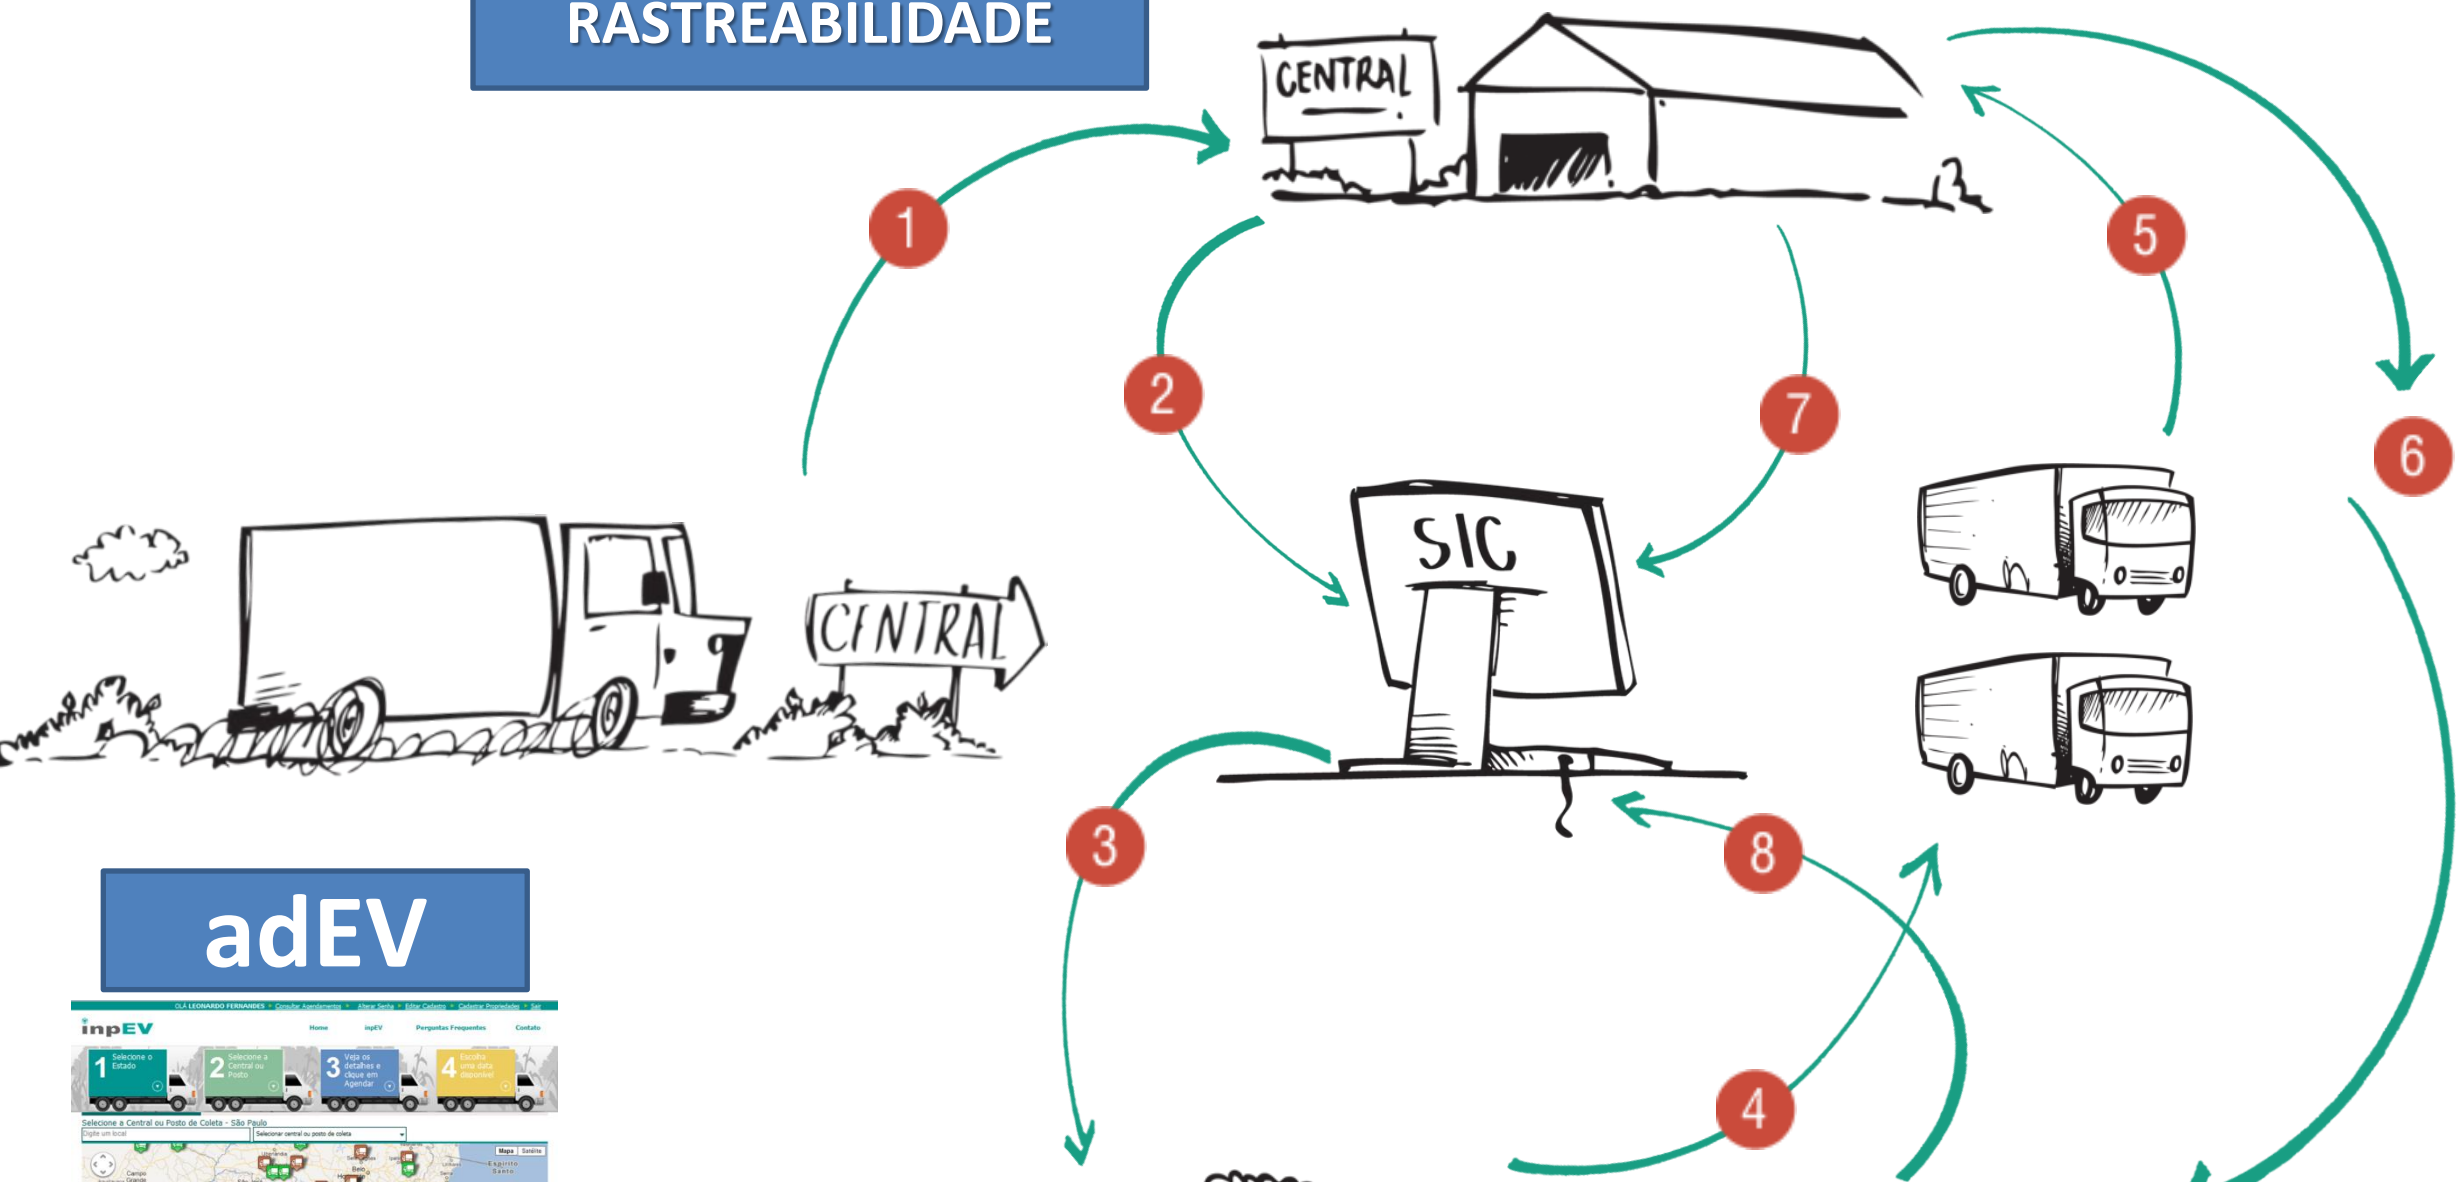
RASTREABILIDADE

CENTRAL

1

2

7

5

6

CENTRAL

SIC

3

8

4

adEV

OLÁ LEONARDO FERNANDES • Consultar Agendamentos • Alterar Senha • Editar Cadastro • Cadastrar Propriedades • Sair

inpEV Home inpEV Perguntas Frequentes Contato

1 Selecione o Estado

2 Selecione a Central ou Posto

3 Veja os detalhes e clique em Agendar

4 Escolha uma data disponível

Selecione a Central ou Posto de Coleta - São Paulo

Digite um local

Selecionar central ou posto de coleta

Mapa Satélite

Campo Grande

Belo Horizonte

Espírito Santo